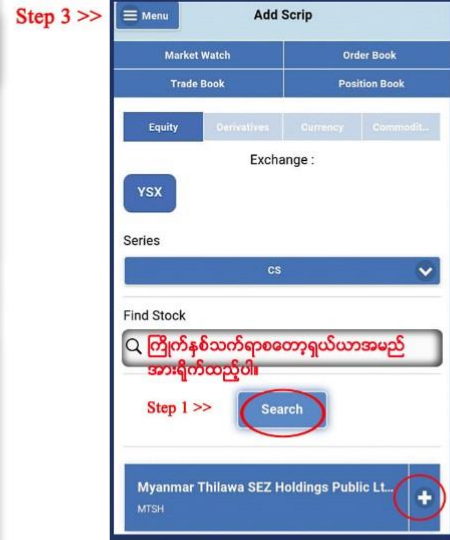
Step 3 >>

Menu

Add Scrip

Market Watch

Order Book

Trade Book

Position Book

Equity

Derivatives

Currency

Commodit...

Exchange :

YSX

Series

CS

Find Stock

ကြိုက်နှစ်သက်ရာစတော့ရှယ်ယာအမည် အားရိုက်ထည့်ပါ။

Step 1 >>

Search

Myanmar Thilawa SEZ Holdings Public Lt...

MTSH